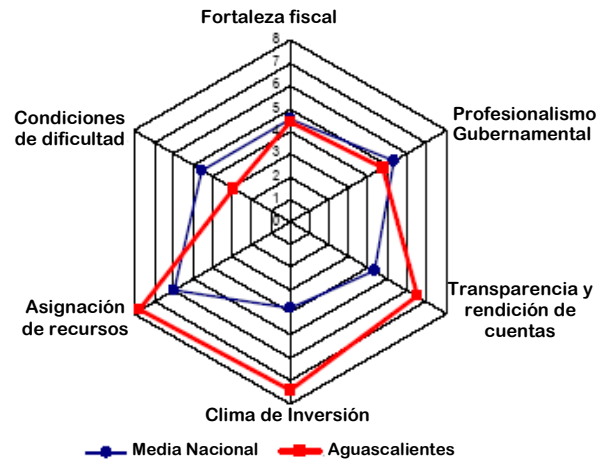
Fortaleza fiscal

8
7
6
5
4
3
2
1
0

Profesionalismo Gubernamental

Transparencia y rendición de cuentas

Clima de Inversión

Asignación de recursos

Condiciones de dificultad

Media Nacional
Aguascalientes